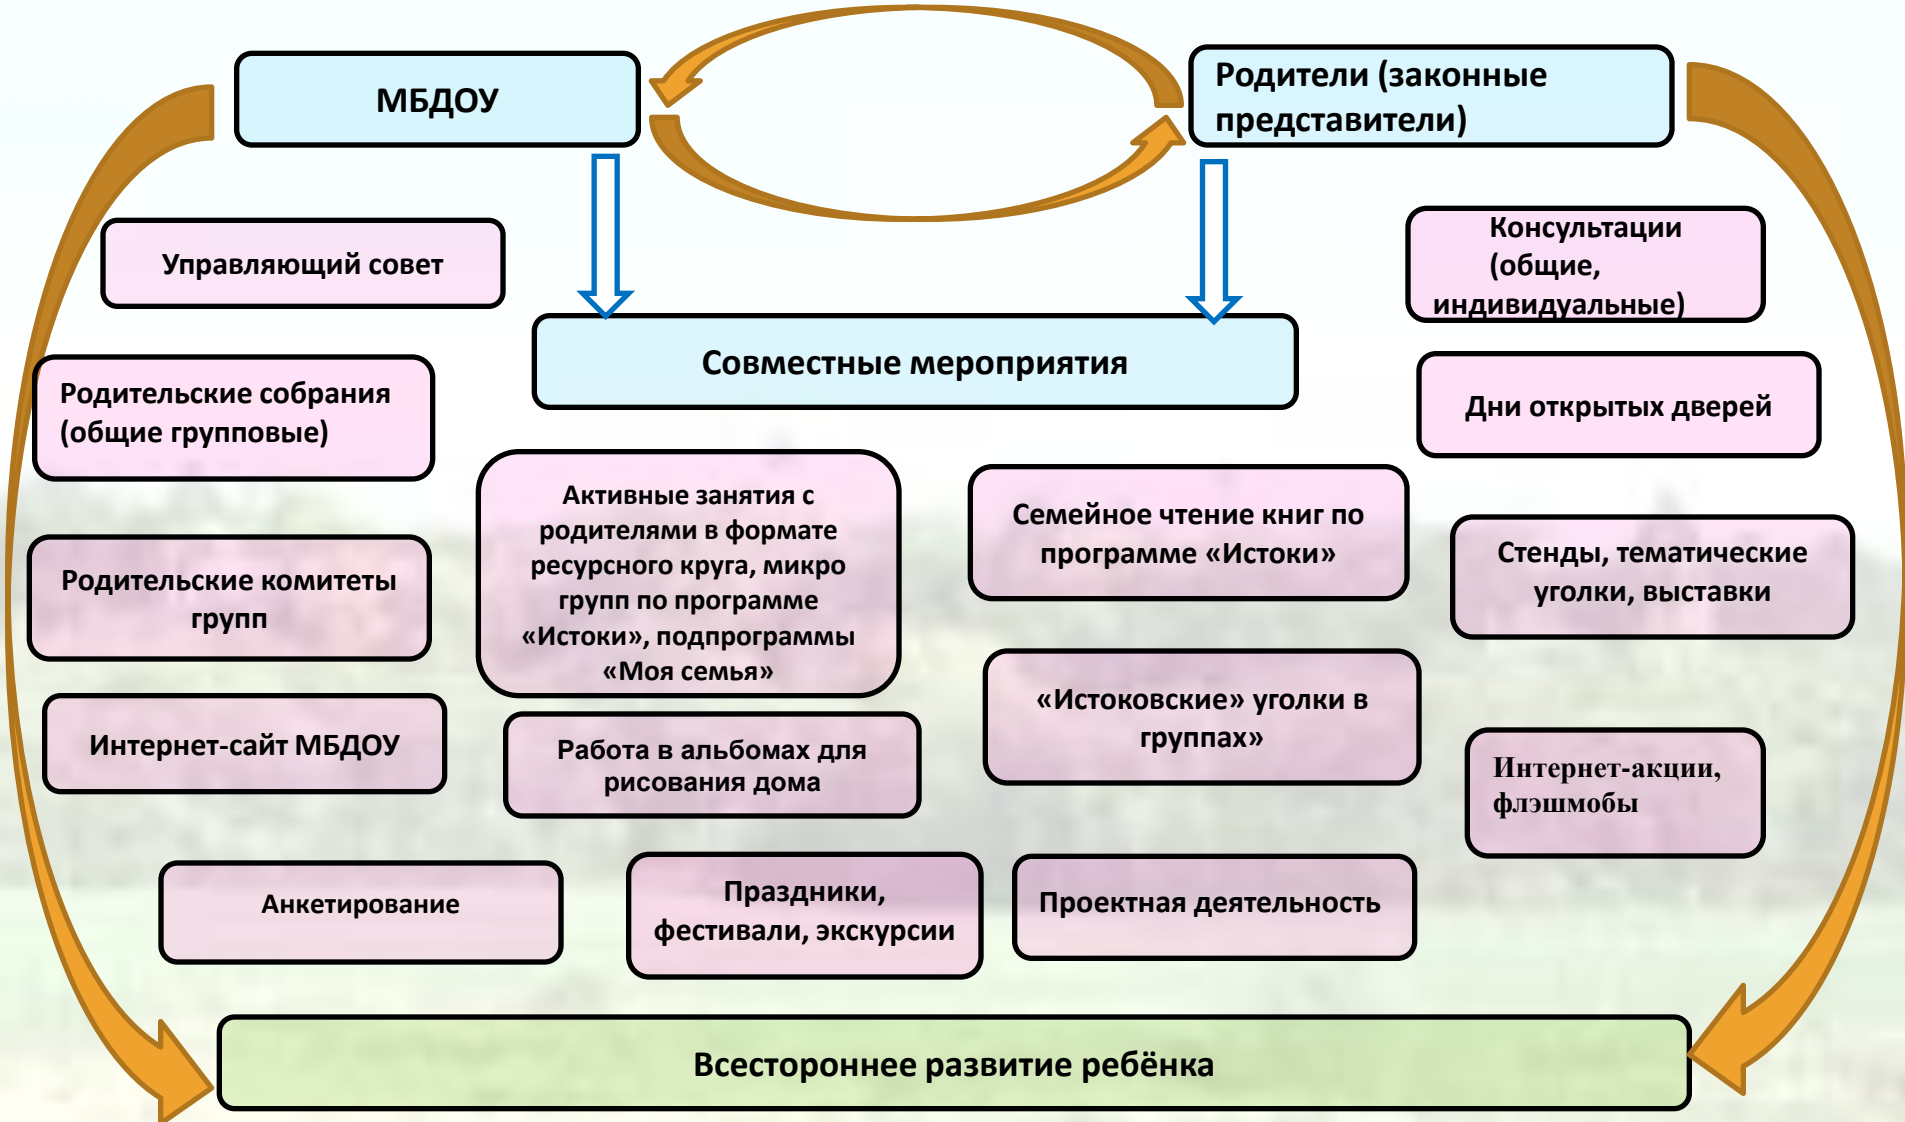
МБДОУ

Родители (законные представители)

Управляющий совет

Консультации (общие, индивидуальные)

Совместные мероприятия

Родительские собрания (общие групповые)

Дни открытых дверей

Активные занятия с родителями в формате ресурсного круга, микро групп по программе «Истоки», подпрограммы «Моя семья»

Семейное чтение книг по программе «Истоки»

Стенды, тематические уголки, выставки

Родительские комитеты групп

«Истоковские» уголки в группах»

Интернет-сайт МБДОУ

Работа в альбомах для рисования дома

Интернет-акции, флэшмобы

Анкетирование

Праздники, фестивали, экскурсии

Проектная деятельность

Всестороннее развитие ребёнка